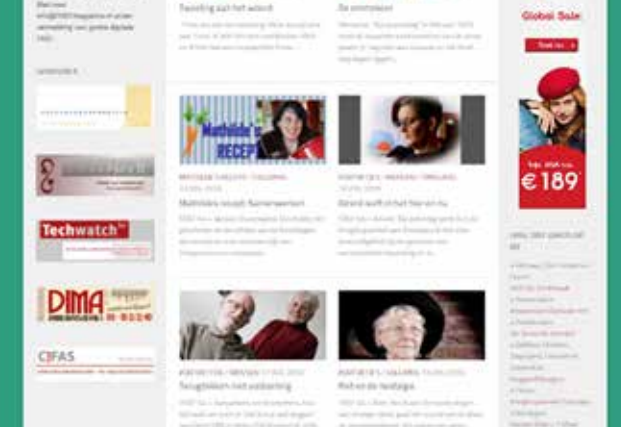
Travelling zuit het wereld

De omnipoint

Global Sale

Techwatch

DIMA

CIFAS

Mathilde's RECEPT

Mathilde's recept: Rammenoerten

Dorien wolt in het hier en nu

Terugblikken met voldoening

Rot en de nostalgie

€ 189